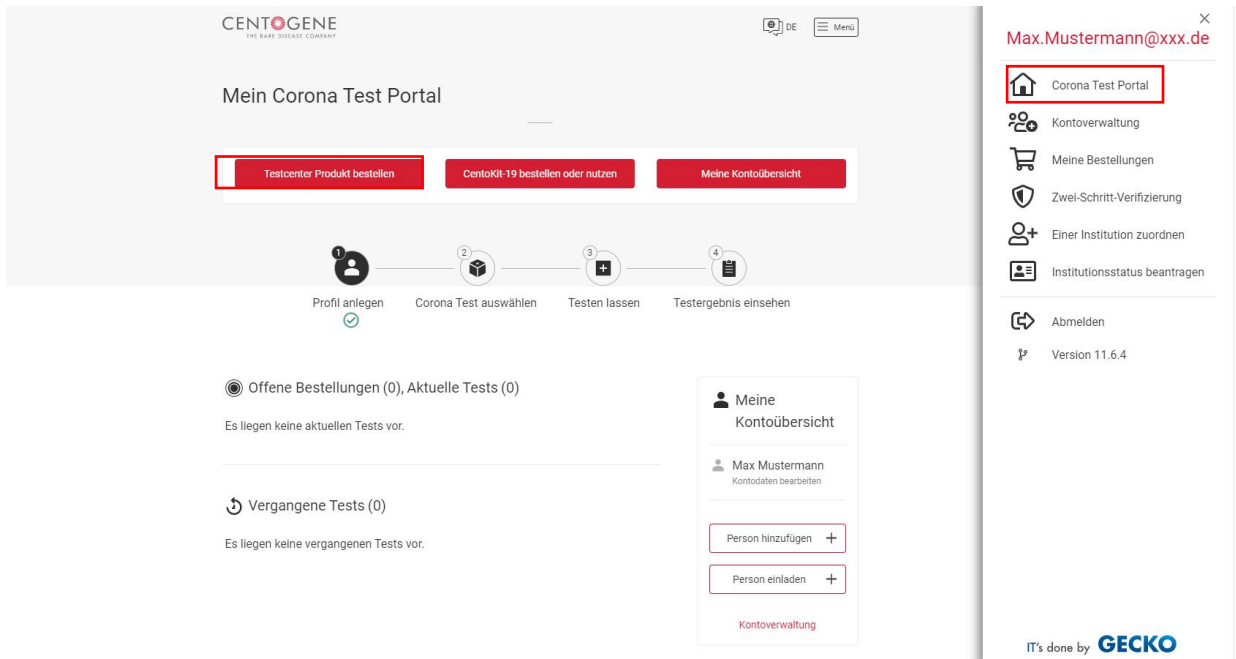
CENTOGENE
THE RARE DISEASE COMPANY

DE
Menü

Mein Corona Test Portal

Testcenter Produkt bestellen
CentoKit-19 bestellen oder nutzen
Meine Kontoübersicht

1
Profil anlegen
2
Corona Test auswählen
3
Testen lassen
4
Testergebnis einsehen

Offene Bestellungen (0), Aktuelle Tests (0)

Es liegen keine aktuellen Tests vor.

Vergangene Tests (0)

Es liegen keine vergangenen Tests vor.

Meine Kontoübersicht

Max Mustermann
Kontodaten bearbeiten

Person hinzufügen +
Person einladen +
Kontoverwaltung

×
Max.Mustermann@xxx.de

Corona Test Portal
Kontoverwaltung
Meine Bestellungen
Zwei-Schritt-Verifizierung
Einer Institution zuordnen
Institutionsstatus beantragen
Abmelden
Version 11.6.4

IT's done by GECKO